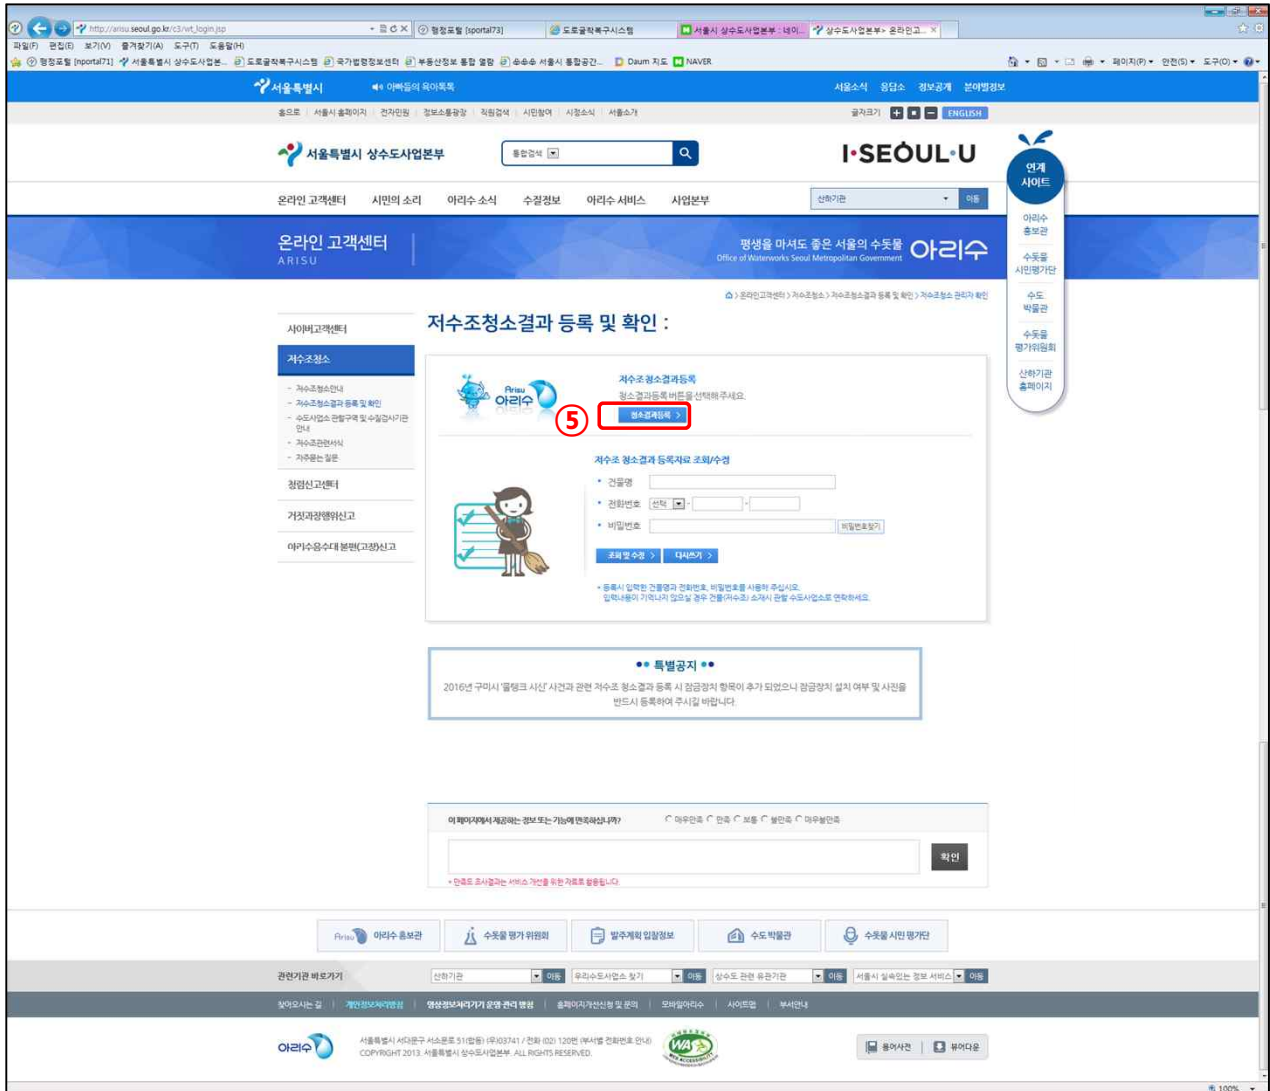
http://arisu.seoul.go.kr/c3/wt_login.jsp
행정포털 [sportal73]
도로굴착복구시스템
서울시 상수도사업본부 : 네이...
상수도사업본부> 온라인고...

파일(F) 편집(E) 보기(V) 즐겨찾기(A) 도구(T) 도움말(H)

행정포털 [nportal71] 서울특별시 상수도사업본... 도로굴착복구시스템 국가법령정보센터 부동산정보 통합 열람 서울시 통합공간... Daum 지도 NAVER

페이지(P) 안전(S) 도구(O)

서울특별시 아빠들의 육아톡톡 서울소식 응답소 정보공개 분야별정보

홈으로 서울시 홈페이지 전자민원 정보소통광장 직원검색 시민참여 시청소식 서울소개

글자크기 ENGLISH

서울특별시 상수도사업본부 통합검색 I·SEOUL·U 연계 사이트

온라인 고객센터 시민의 소리 아리수 소식 수질정보 아리수 서비스 사업본부 산하기관 이동

아리수 홍보관 수돗물 시민평가단 수도 박물관 수돗물 평가위원회 산하기관 홈페이지

온라인 고객센터 ARISU 평생을 마셔도 좋은 서울의 수돗물 Office of Waterworks Seoul Metropolitan Government 아리수

온라인고객센터 > 저수조청소 > 저수조청소 결과 등록 및 확인 > 저수조청소 관리자 확인

저수조청소결과 등록 및 확인 :

사이버고객센터
저수조청소
- 저수조청소안내
- 저수조청소결과 등록 및 확인
- 수도사업소 관할구역 및 수질검사기관 안내
- 저수조관련서식
- 자주묻는 질문
청렴신고센터
거짓과장행위신고
아리수음수대 불편(고장)신고

Arisu 아리수

저수조청소결과등록
청소결과등록 버튼을 선택해주세요.
⑤ 청소결과등록 >

저수조 청소결과 등록자료 조회/수정
• 건물명
• 전화번호 선택 - -
• 비밀번호 비밀번호찾기
조회 및 수정 > 다시쓰기 >
• 등록시 입력한 건물명과 전화번호, 비밀번호를 사용해 주십시오.
입력내용이 기억나지 않으실 경우 건물(저수조) 소재지 관할 수도사업소로 연락하세요.

•• 특별공지 ••
2016년 구미시 '물탱크 시신' 사건과 관련 저수조 청소결과 등록 시 잠금장치 항목이 추가 되었으니 잠금장치 설치 여부 및 사진을 반드시 등록하여 주시길 바랍니다.

이 페이지에서 제공하는 정보 또는 기능에 만족하십니까? 매우만족 만족 보통 불만족 매우불만족
확인
• 만족도 조사결과는 서비스 개선을 위한 자료로 활용됩니다.

Arisu 아리수 홍보관 수돗물 평가 위원회 발주계획 입찰정보 수도 박물관 수돗물 시민 평가단

관련기관 바로가기 산하기관 이동 우리수도사업소 찾기 이동 상수도 관련 유관기관 이동 서울시 실속있는 정보 서비스 이동

찾아오시는 길 개인정보처리방침 영상정보처리기기 운영 관리 방침 홈페이지개선신청 및 문의 모바일아리수 사이트맵 부서안내

아리수 서울특별시 서대문구 서소문로 51(합동) (우)03741 / 전화 (02) 120번 (부서별 전화번호 안내)
COPYRIGHT 2013. 서울특별시 상수도사업본부. ALL RIGHTS RESERVED.

용어사전 뷰어다운

100%